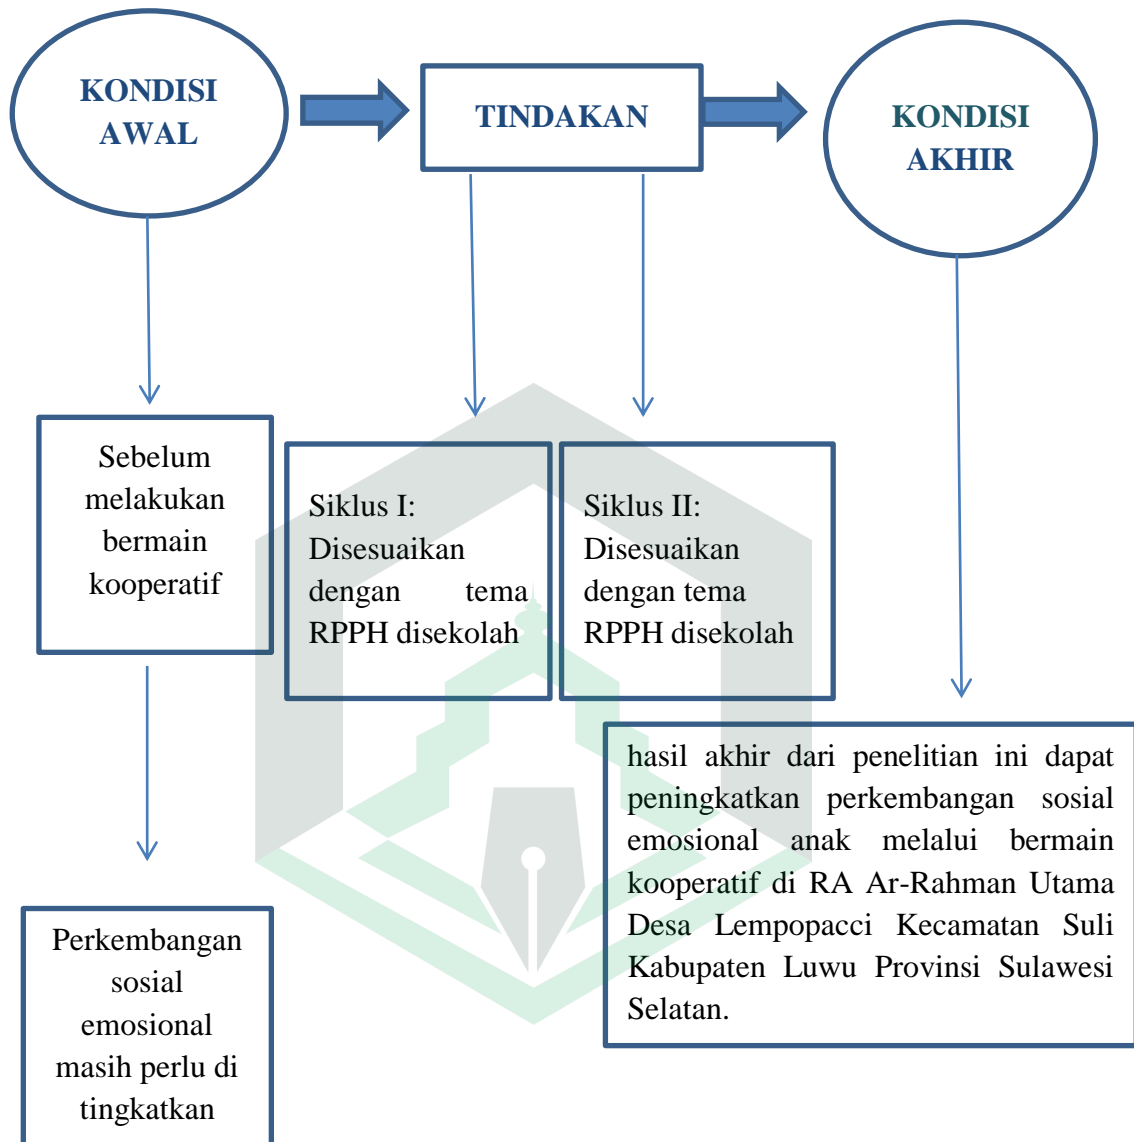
KONDISI AWAL

TINDAKAN

KONDISI AKHIR

Sebelum melakukan bermain kooperatif

Siklus I: Disesuaikan dengan tema RPPH disekolah

Siklus II: Disesuaikan dengan tema RPPH disekolah

hasil akhir dari penelitian ini dapat peningkatkan perkembangan sosial emosional anak melalui bermain kooperatif di RA Ar-Rahman Utama Desa Lempopacci Kecamatan Suli Kabupaten Luwu Provinsi Sulawesi Selatan.

Perkembangan sosial emosional masih perlu di tingkatkan